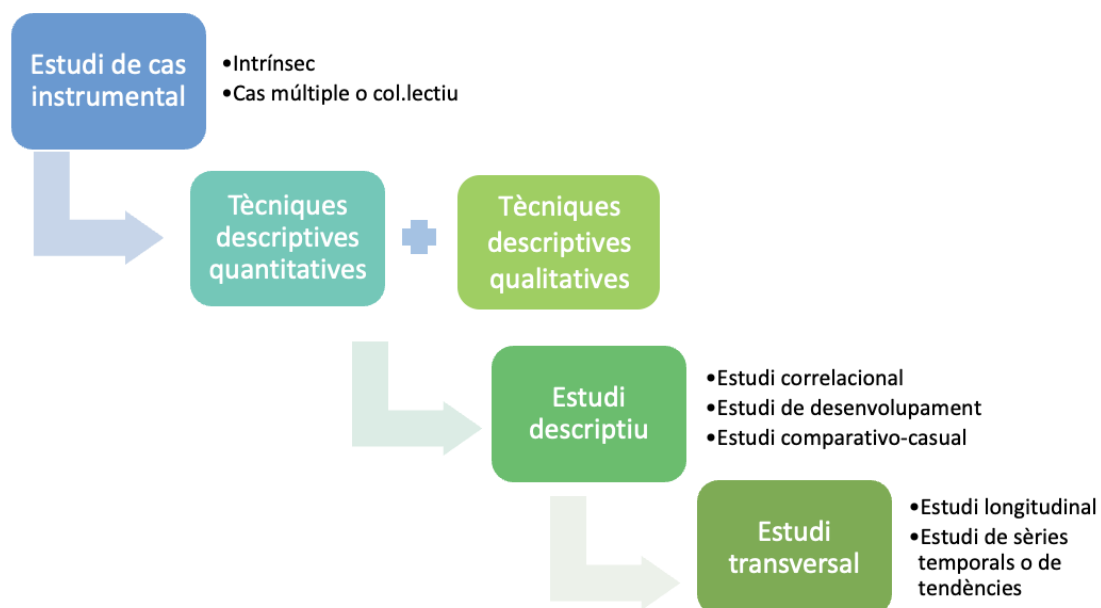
Estudi de cas instrumental

•Intrínsec
•Cas múltiple o col.lectiu

Tècniques descriptives quantitatives

Tècniques descriptives qualitatives

Estudi descriptiu

•Estudi correlacional
•Estudi de desenvolupament
•Estudi comparativo-casual

Estudi transversal

•Estudi longitudinal
•Estudi de sèries temporals o de tendències